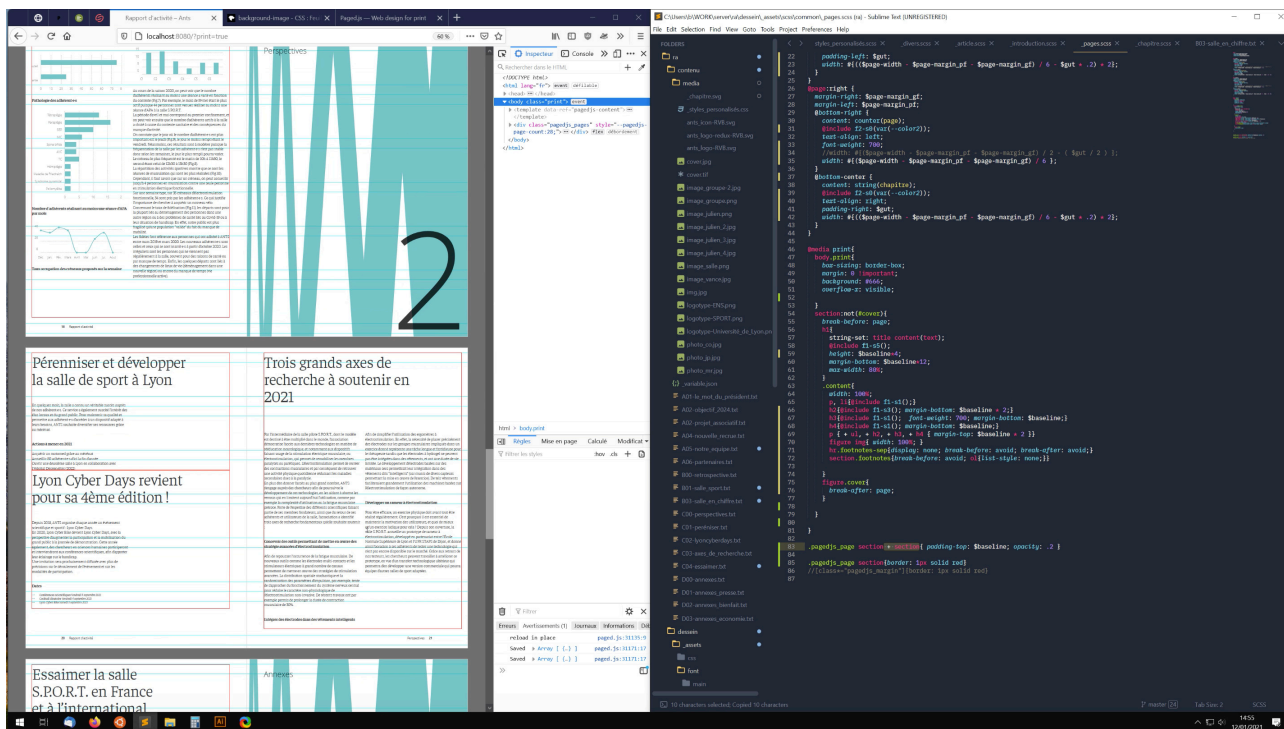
Rapport d'activité — Ants
background-image - CSS : Feu
Pagedjs — Web design for print
localhost:8080/?print=true
60 %

Perspectives

2

Pérenniser et développer la salle de sport à Lyon

Lyon Cyber Days revient pour sa 4ème édition !

Trois grands axes de recherche à soutenir en 2021

Essaimer la salle S.P.O.R.T. en France et à l'international

Annexes

Inspecteur
Console
Rechercher dans le HTML
<!DOCTYPE html>
<html lang="fr"> event défilable
<head> </head>
<body class="print"> event
<template data-ref="pagedjs-content"> </template>
<div class="pagedjs_pages" style="--pagedjs-page-count:20;"> </div> flex débordement
</body>
</html>
html > body.print
Règles
Mise en page
Calculé
Modificat
Filtrer les styles
:hov .cls
Filtrer
Erreurs Avertissements (1) Journaux Informations Déb
reload in place paged.js:31135:9
Saved ▸ Array [ {…} ] paged.js:31171:17
Saved ▸ Array [ {…} ] paged.js:31171:17

C:\Users\jb\WORK\server\ra\dessein\_assets\scss\commonl_pages.scss (ra) - Sublime Text (UNREGISTERED)
File Edit Selection Find View Goto Tools Project Preferences Help
FOLDERS
ra
contenu
media
_chapitre.svg
_styles_personalisés.css
ants_icon-RVB.svg
ants_logo-reduit-RVB.svg
ants_logo-RVB.svg
cover.jpg
cover.tif
image_groupe-2.jpg
image_groupe.png
image_julien.png
image_julien_2.jpg
image_julien_3.jpg
image_julien_4.jpg
image_salle.png
image_vance.jpg
img.jpg
logotype-ENS.png
logotype-SPORT.png
logotype-Université_de_Lyon.png
photo_cs.jpg
photo_jp.jpg
photo_nc.jpg
_variable.json
A01-le_mot_du_président.txt
A02-objectif_2024.txt
A03-projet_associatif.txt
A04-nouvelle_recrue.txt
A05-notre_equipe.txt
A06-partenaires.txt
B00-retrospective.txt
B01-salle_sport.txt
B03-salle_en_chiffre.txt
C00-perspectives.txt
C01-pérenniser.txt
C02-lyoncyberdays.txt
C03-axes_de_recherche.txt
C04-essaimer.txt
D00-annexes.txt
D01-annexes_presse.txt
D02-annexes_bienfait.txt
D03-annexes_economie.txt
dessein
_assets
css
font
main

_styles_personalisés.scss  _divers.scss  _article.scss  _introduction.scss  _pages.scss  _chapitre.scss  B03-salle_en_chiffre.txt

22     padding-left: $gut;
23     width: #{(($page-width - $page-margin_pf - $page-margin_gf) / 6 - $gut * .2) * 2};
24   }
25 }
26 @page:right {
27   margin-right: $page-margin_gf;
28   margin-left: $page-margin_pf;
29   @bottom-right {
30     content: counter(page);
31     @include f2-s0(var(--color2));
32     text-align: left;
33     font-weight: 700;
34     //width: #{($page-width - $page-margin_pf - $page-margin_gf) / 2 - ( $gut / 2 ) };
35     width: #{($page-width - $page-margin_pf - $page-margin_gf) / 6 };
36   }
37   @bottom-center {
38     content: string(chapitre);
39     @include f2-s0(var(--color2));
40     text-align: right;
41     padding-right: $gut;
42     width: #{(($page-width - $page-margin_pf - $page-margin_gf) / 6 - $gut * .2) * 2};
43   }
44 }
45
46 @media print{
47   body.print{
48     box-sizing: border-box;
49     margin: 0 !important;
50     background: #666;
51     overflow-x: visible;
52   }
53   section:not(#cover){
54     break-before: page;
55     h1{
56       string-set: title content(text);
57       @include f1-s5();
58       height: $baseline*4;
59       margin-bottom: $baseline*12;
60       max-width: 80%;
61     }
62     .content{
63       width: 100%;
64       p, li{@include f1-s1();}
65       h2{@include f1-s3(); margin-bottom: $baseline * 2;}
66       h3{@include f1-s1(); font-weight: 700; margin-bottom: $baseline;}
67       h4{@include f1-s1(); margin-bottom: $baseline;}
68       p + ul, + h2, + h3, + h4 { margin-top: $baseline * 2 }}
69       figure img{ width: 100%; }
70       hr.footnotes-sep{display: none; break-before: avoid; break-after: avoid;}
71       section.footnotes{break-before: avoid; ol{list-style: none;}}
72
73     }
74     figure.cover{
75       break-after: page;
76     }
77   }
78 }
79
80 }
81
82
83 .pagedjs_page section + section { padding-top: $baseline; opacity: .2 }
84
85 .pagedjs_page section{border: 1px solid red}
86 //[class*="pagedjs_margin"]{border: 1px solid red}
87

10 characters selected; Copied 10 characters
master 24  Tab Size: 2  SCSS
14:55
12/01/2021